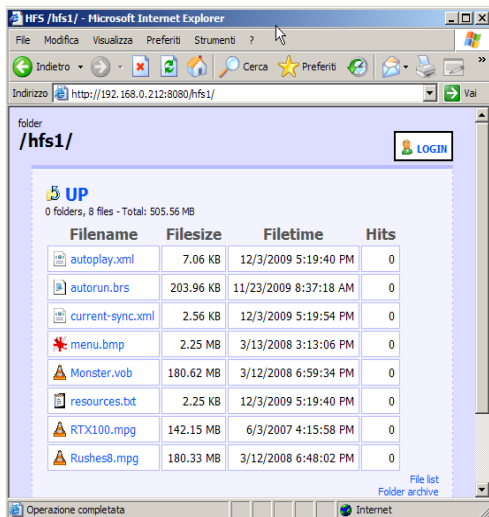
HFS /hfs1/ - Microsoft Internet Explorer

File Modifica Visualizza Preferiti Strumenti ?

Indietro Cerca Preferiti

Indirizzo http://192.168.0.212:8080/hfs1/ Vai

folder
/hfs1/

LOGIN

UP
0 folders, 8 files - Total: 505.56 MB

| Filename | Filesize | Filetime | Hits |
|---|---|---|---|
| autoplay.xml | 7.06 KB | 12/3/2009 5:19:40 PM | 0 |
| autorun.brs | 203.96 KB | 11/23/2009 8:37:18 AM | 0 |
| current-sync.xml | 2.56 KB | 12/3/2009 5:19:54 PM | 0 |
| menu.bmp | 2.25 MB | 3/13/2008 3:13:06 PM | 0 |
| Monster.vob | 180.62 MB | 3/12/2008 6:59:34 PM | 0 |
| resources.txt | 2.25 KB | 12/3/2009 5:19:40 PM | 0 |
| RTX100.mpg | 142.15 MB | 6/3/2007 4:15:58 PM | 0 |
| Rushes8.mpg | 180.33 MB | 3/12/2008 6:48:02 PM | 0 |

File list
Folder archive

Operazione completata

Internet